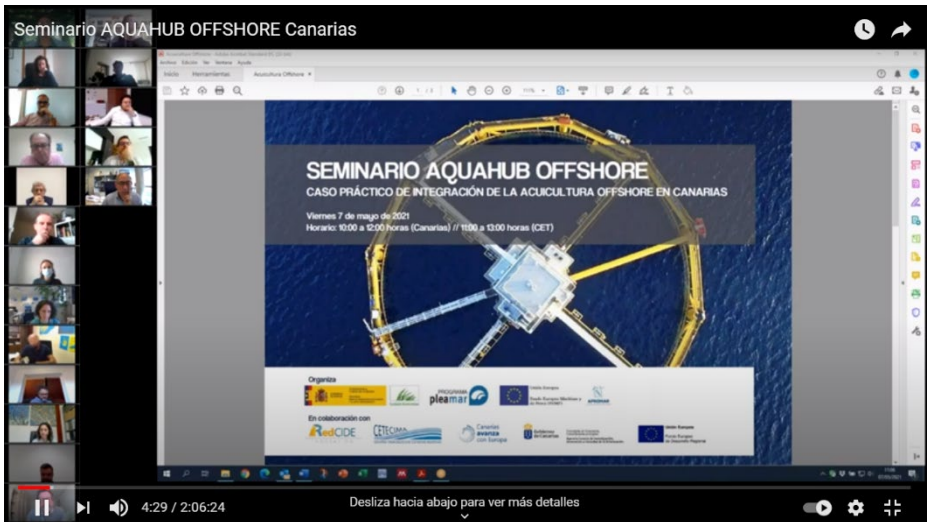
Seminario AQUAHUB OFFSHORE Canarias

Inicio Herramientas Acuicultura Offshore

SEMINARIO AQUAHUB OFFSHORE
CASO PRÁCTICO DE INTEGRACIÓN DE LA ACUICULTURA OFFSHORE EN CANARIAS

Viernes 7 de mayo de 2021
Horario: 10:00 a 12:00 horas (Canarias) // 11:00 a 13:00 horas (CET)

Organiza
pleamar
Unión Europea
En colaboración con
RedCIDE
CETECIMA
Canarias avanza con Europa
Gobierno de Canarias
Unión Europea

4:29 / 2:06:24
Desliza hacia abajo para ver más detalles